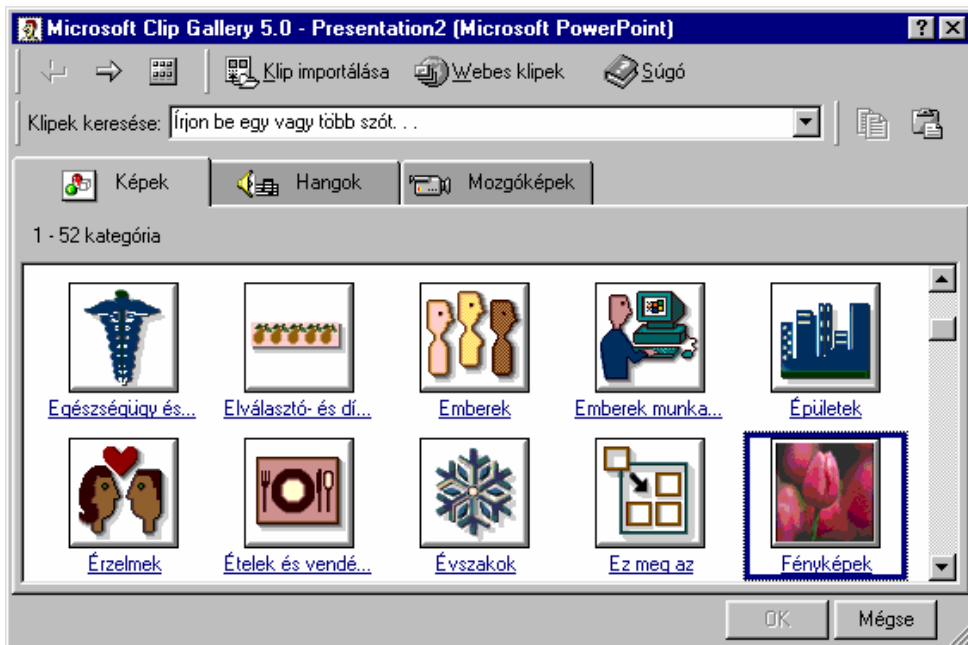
Microsoft Clip Gallery 5.0 - Presentation2 (Microsoft PowerPoint)

Klip importálása Webes klipek Súgó

Klipek keresése: Írjon be egy vagy több szót. . .

Képek Hangok Mozgóképek

1 - 52 kategória

Egészségügy és...
Elválasztó- és dí...
Emberek
Emberek munka...
Épületek
Érzelmek
Ételek és vendé...
Évszakok
Ez meg az
Fényképek

OK Mégse